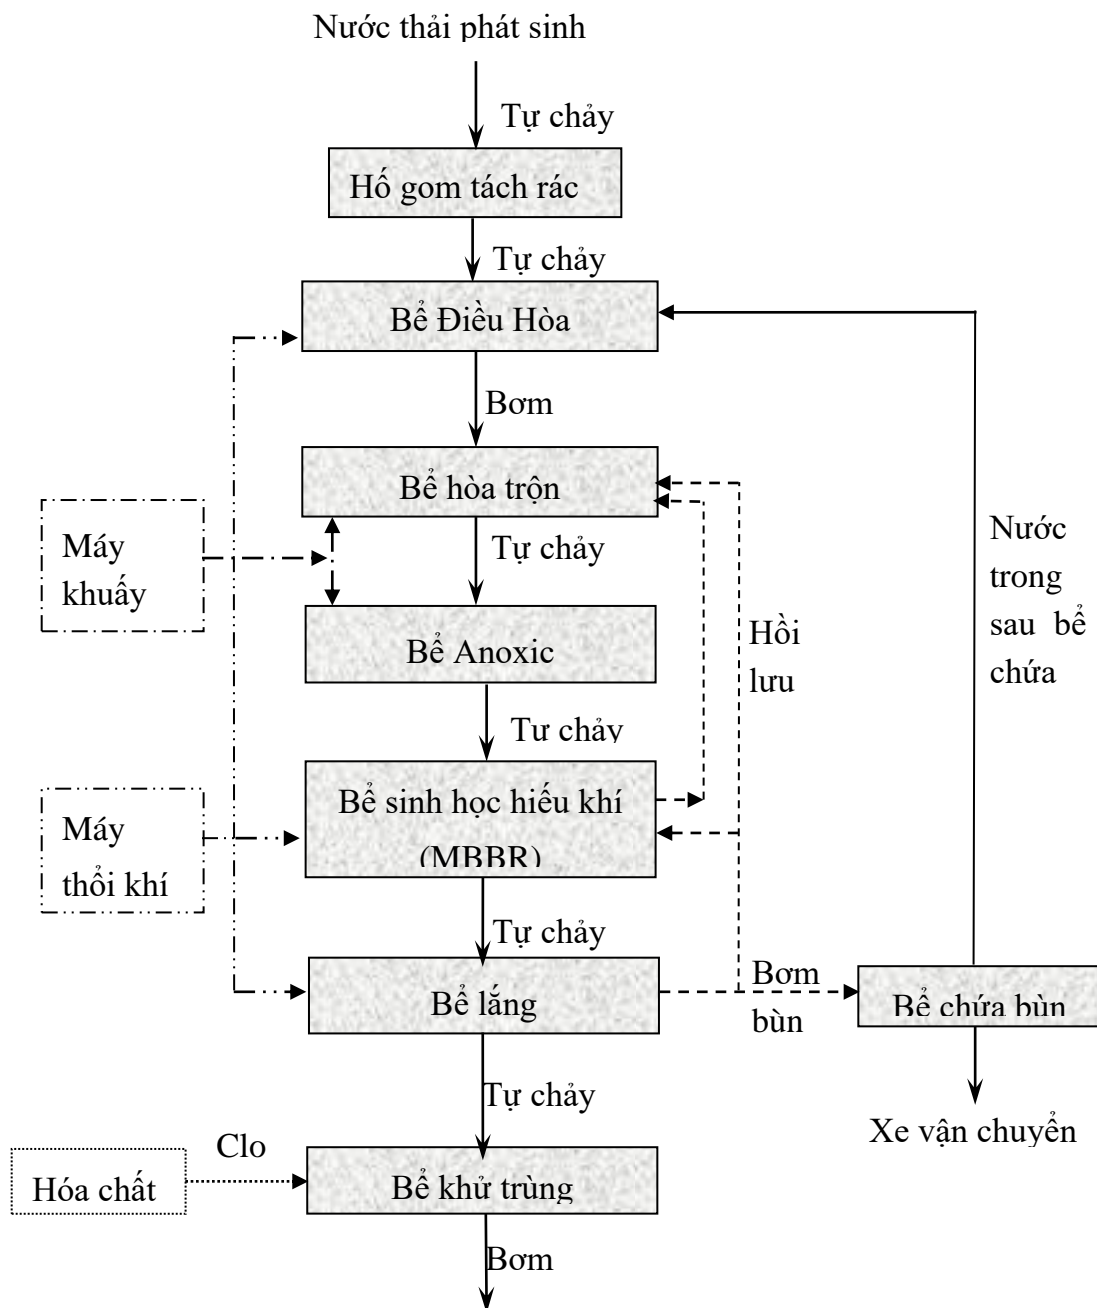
Nước thải phát sinh

Tự chảy

Hố gom tách rác

Tự chảy

Bể Điều Hòa

Bơm

Bể hòa trộn

Máy khuấy

Tự chảy

Bể Anoxic

Hồi lưu

Nước trong sau bể chứa

Tự chảy

Bể sinh học hiếu khí (MBBR)

Máy thổi khí

Tự chảy

Bể lắng

Bơm bùn

Bể chứa bùn

Tự chảy

Xe vận chuyển

Clo

Hóa chất

Bể khử trùng

Bơm